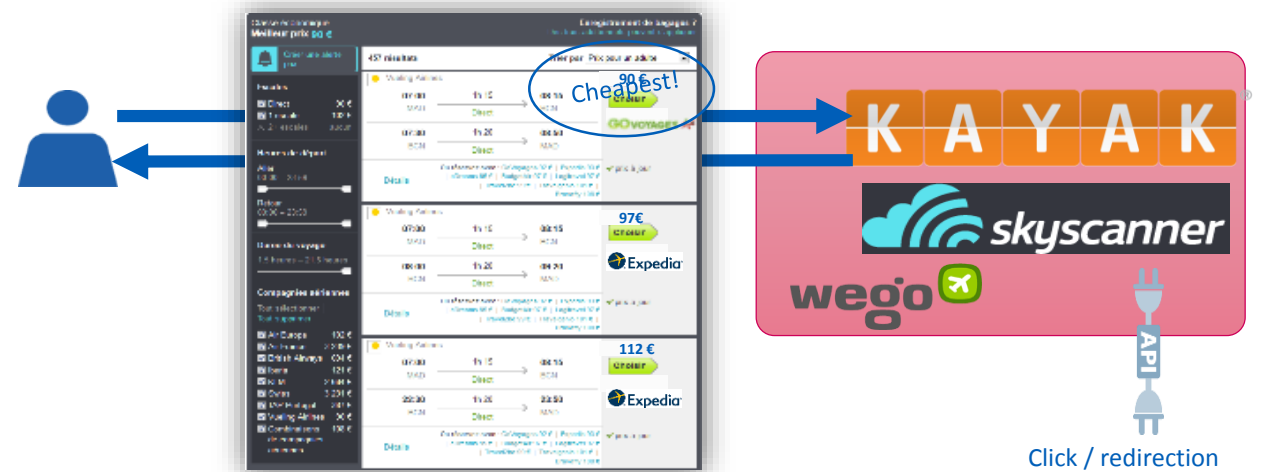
Meilleur prix 90 €

Créer une alerte prix

457 résultats

Trier par Prix pour un adulte

Escales
Direct 90 €

Horaires de départ
Aller
Retour

Durée du voyage

Compagnies aériennes
Air Europa
Air France
British Airways
Iberia
KLM
Vueling Airlines

Vueling Airlines
07:30 1h 15 08:45
Direct
07:30 1h 20 09:50
Direct
Détails

90 €
Choisir
GOVOYAGES

Cheapest!

Vueling Airlines
07:30 1h 15 08:45
Direct
09:30 1h 20 09:50
Direct
Détails

97€
Choisir
Expedia

Vueling Airlines
07:30 1h 15 08:45
Direct
20:30 1h 20 22:50
Direct
Détails

112 €
Choisir
Expedia

KAYAK

skyscanner

wego

API

Click / redirection